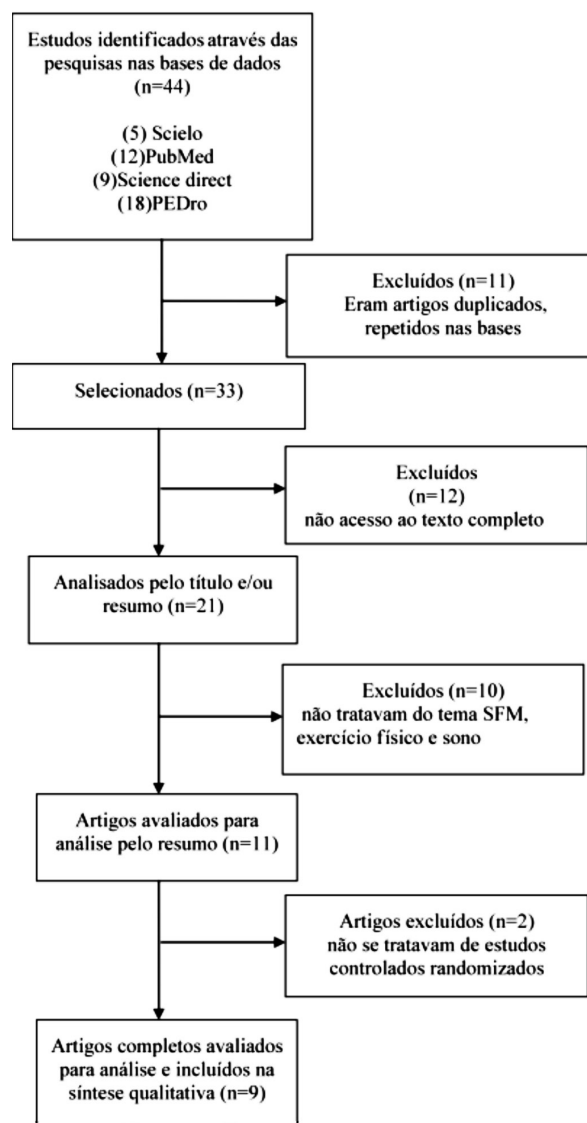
Estudos identificados através das pesquisas nas bases de dados (n=44)

(5) Scielo
(12)PubMed
(9)Science direct
(18)PEDro

Excluídos (n=11)
Eram artigos duplicados, repetidos nas bases

Selecionados (n=33)

Excluídos
(n=12)
não acesso ao texto completo

Analisados pelo título e/ou resumo (n=21)

Excluídos (n=10)
não tratavam do tema SFM, exercício físico e sono

Artigos avaliados para análise pelo resumo (n=11)

Artigos excluídos (n=2)
não se tratavam de estudos controlados randomizados

Artigos completos avaliados para análise e incluídos na síntese qualitativa (n=9)